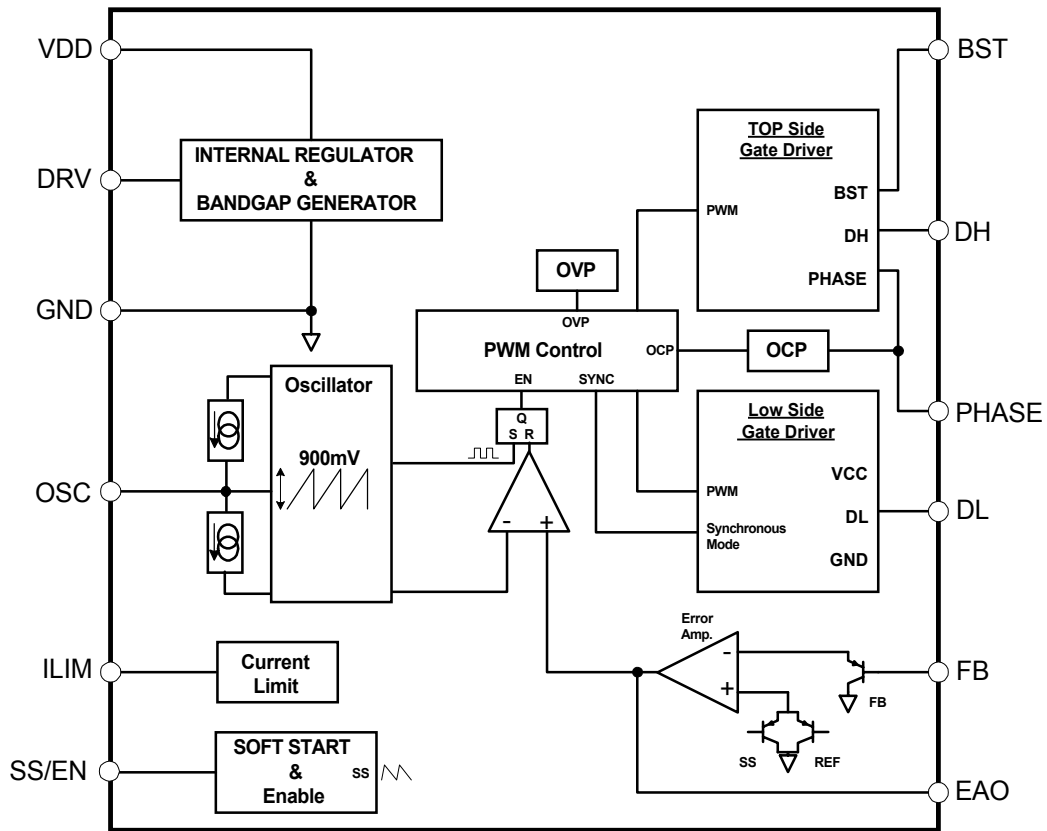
VDD
DRV
GND
OSC
ILIM
SS/EN

INTERNAL REGULATOR
&
BANDGAP GENERATOR

Oscillator
900mV

Current Limit

SOFT START
&
Enable
SS

OVP
OVP
PWM Control
OCP
EN
SYNC
Q
S R
-
+

OCP

TOP Side
Gate Driver
PWM
BST
DH
PHASE

Low Side
Gate Driver
PWM
Synchronous Mode
VCC
DL
GND

Error Amp.
-
+
FB
SS
REF

BST
DH
PHASE
DL
FB
EAO